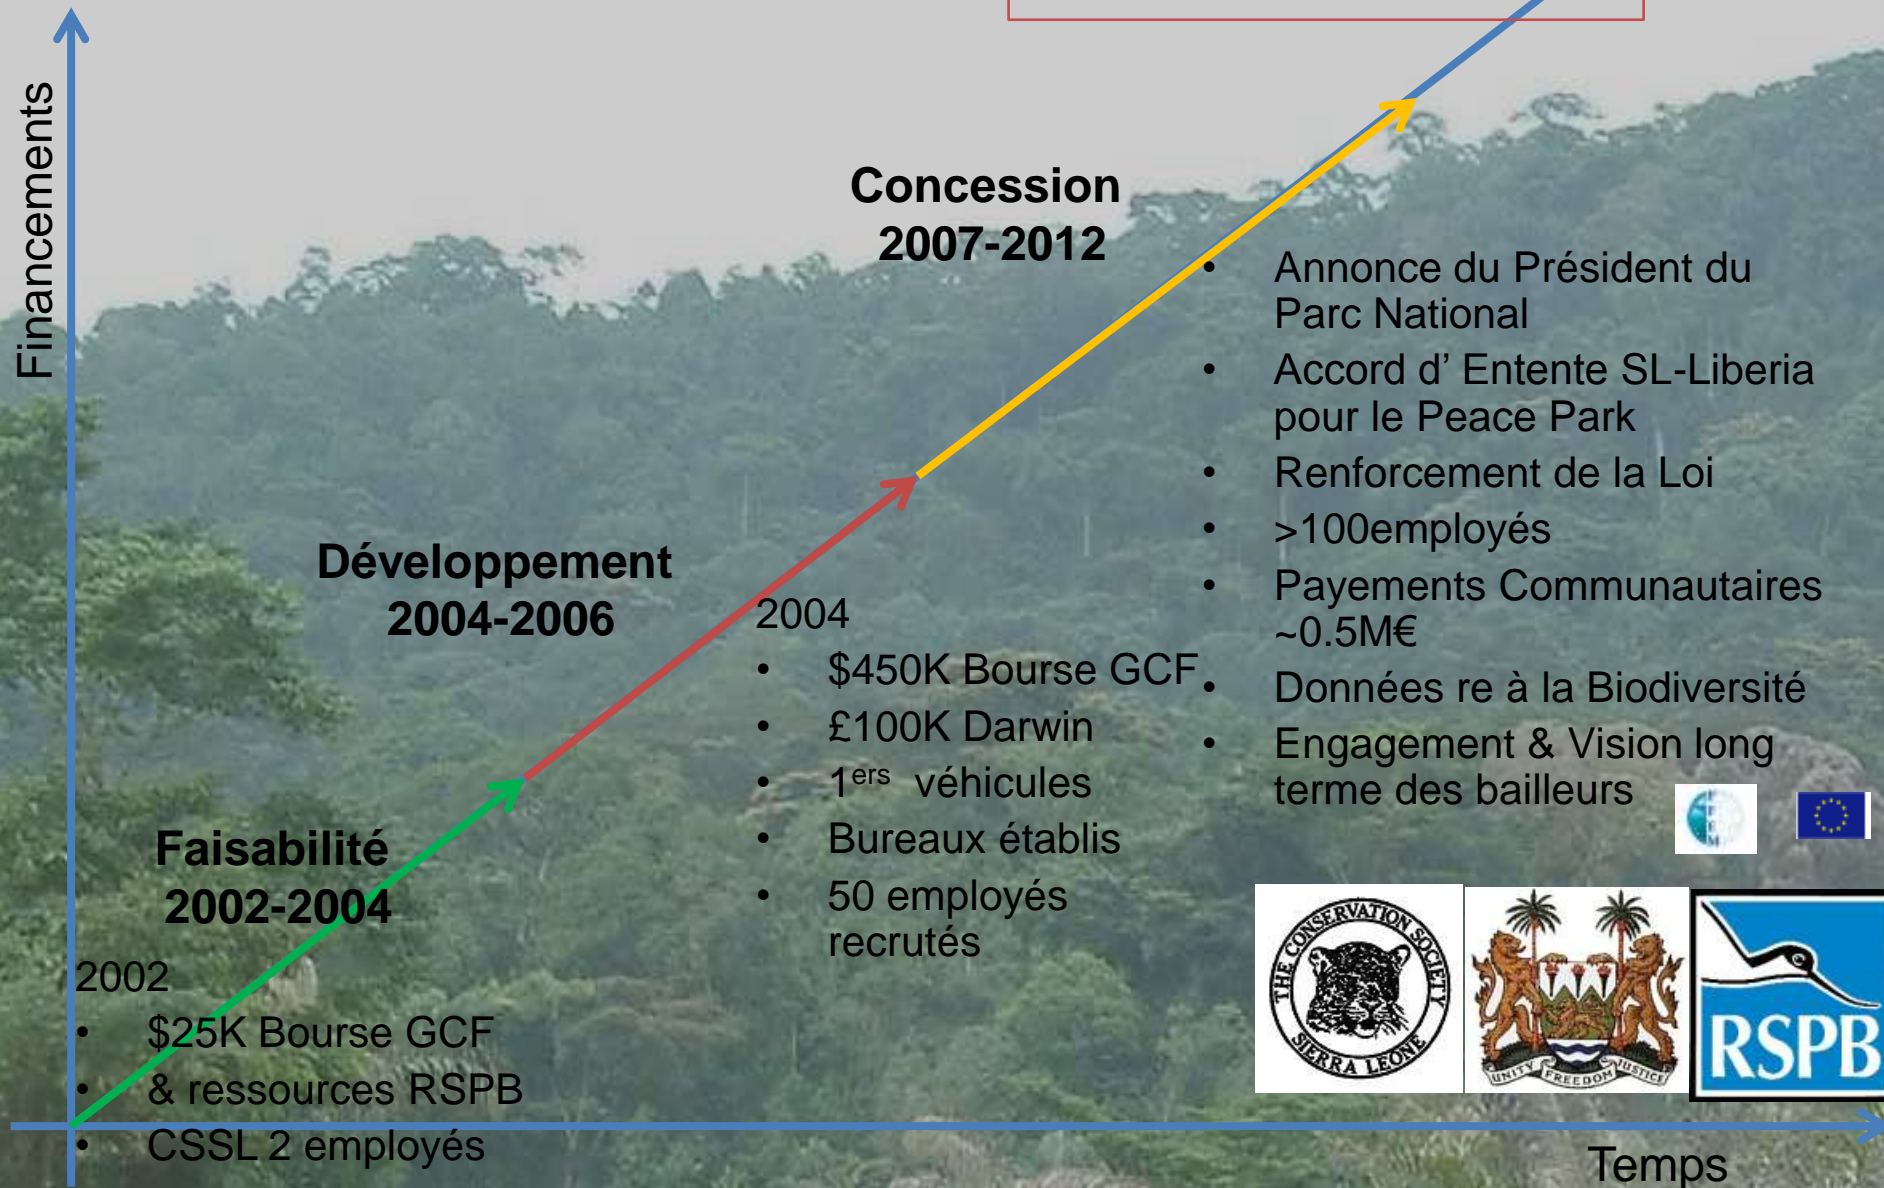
Financements

Concession
2007-2012

- Annonce du Président du Parc National
- Accord d' Entente SL-Liberia pour le Peace Park
- Renforcement de la Loi
- >100employés
- Payements Communautaires ~0.5M€
- Données re à la Biodiversité
- Engagement & Vision long terme des bailleurs

Développement
2004-2006

2004
- $450K Bourse GCF
- £100K Darwin
- 1$^{ers}$ véhicules
- Bureaux établis
- 50 employés recrutés

Faisabilité
2002-2004

2002
- $25K Bourse GCF
- & ressources RSPB
- CSSL 2 employés

THE CONSERVATION SOCIETY SIERRA LEONE

UNITY FREEDOM JUSTICE

RSPB

Temps